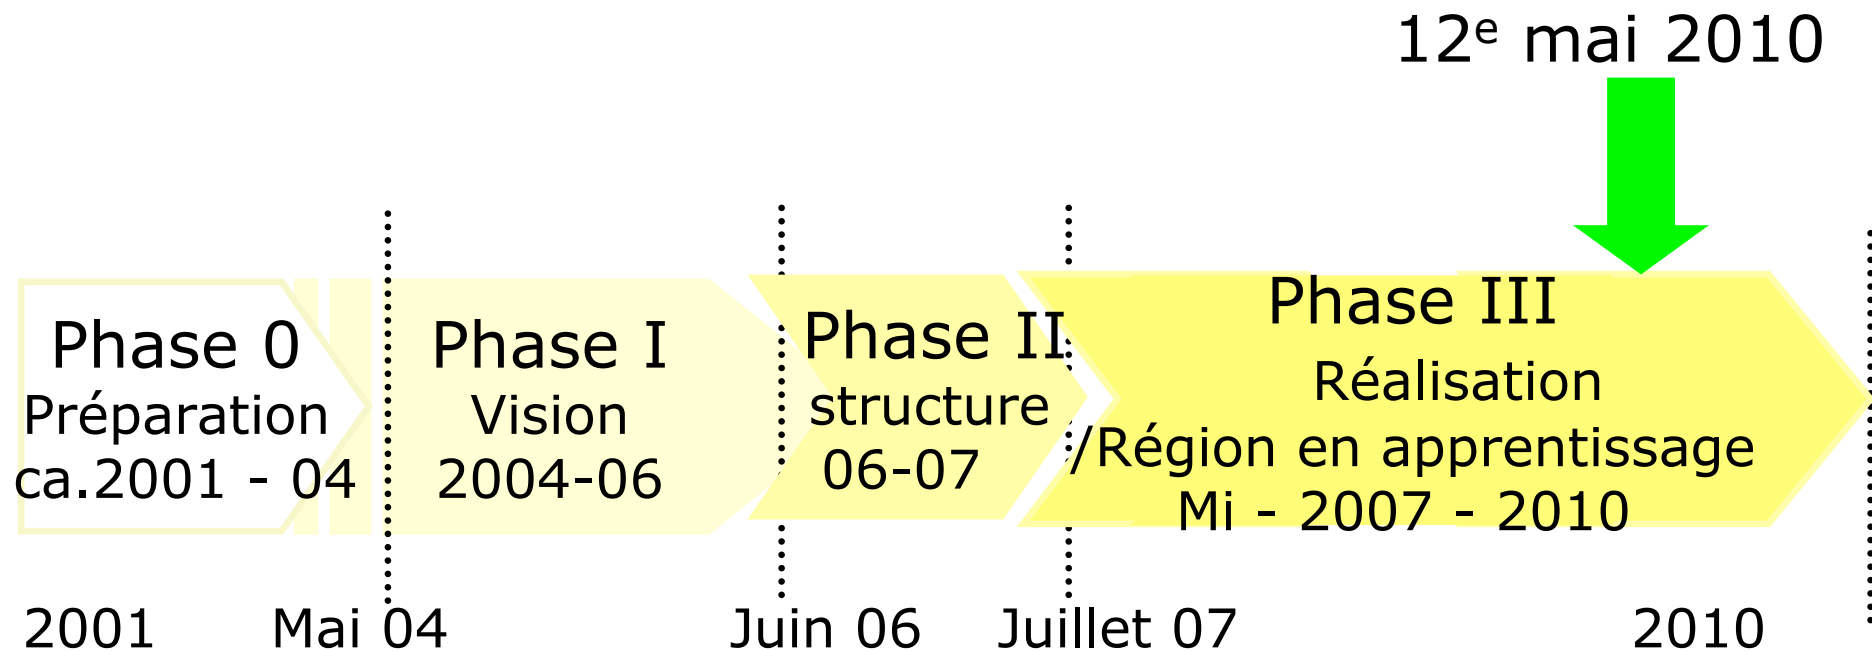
12$^{e}$ mai 2010

Phase 0
Préparation
ca.2001 - 04

Phase I
Vision
2004-06

Phase II
structure
06-07

Phase III
Réalisation
/Région en apprentissage
Mi - 2007 - 2010

2001 Mai 04 Juin 06 Juillet 07 2010